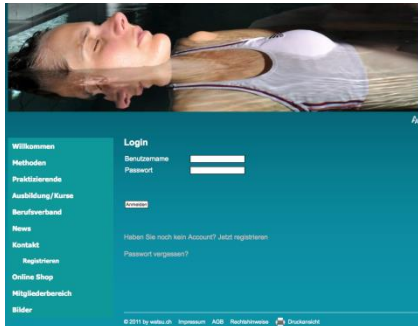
A

Willkommen
Methoden
Praktizierende
Ausbildung/Kurse
Berufsverband
News
Kontakt
Registrieren
Online Shop
Mitgliederbereich
Bilder

Login

Benutzername
Passwort

Anmelden

Haben Sie noch kein Account? Jetzt registrieren

Passwort vergessen?

© 2011 by watsu.ch Impressum AGB Rechtshinweise Druckansicht